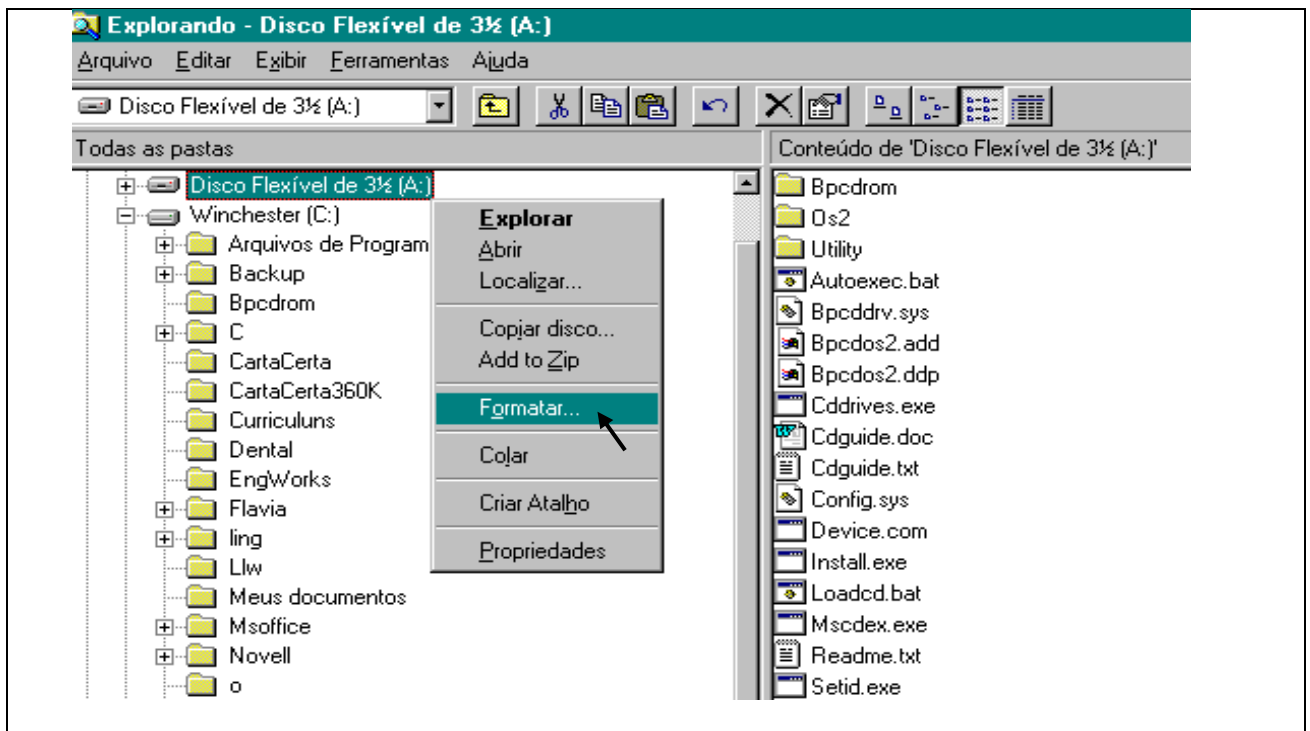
Explorando - Disco Flexível de 3½ (A:)

Arquivo Editar Exibir Ferramentas Ajuda

Disco Flexível de 3½ (A:)

Todas as pastas

Conteúdo de 'Disco Flexível de 3½ (A:)'

Disco Flexível de 3½ (A:)
Winchester (C:)
Arquivos de Program
Backup
Bpcdrom
C
CartaCerta
CartaCerta360K
Curriculuns
Dental
EngWorks
Flavia
ling
Llw
Meus documentos
Msoffice
Novell
o

Explorar
Abrir
Localizar...
Copiar disco...
Add to Zip
Formatar...
Colar
Criar Atalho
Propriedades

Bpcdrom
Os2
Utility
Autoexec.bat
Bpcddrv.sys
Bpcdos2.add
Bpcdos2.ddp
Cddrives.exe
Cdguide.doc
Cdguide.txt
Config.sys
Device.com
Install.exe
Loadcd.bat
Mscdex.exe
Readme.txt
Setid.exe